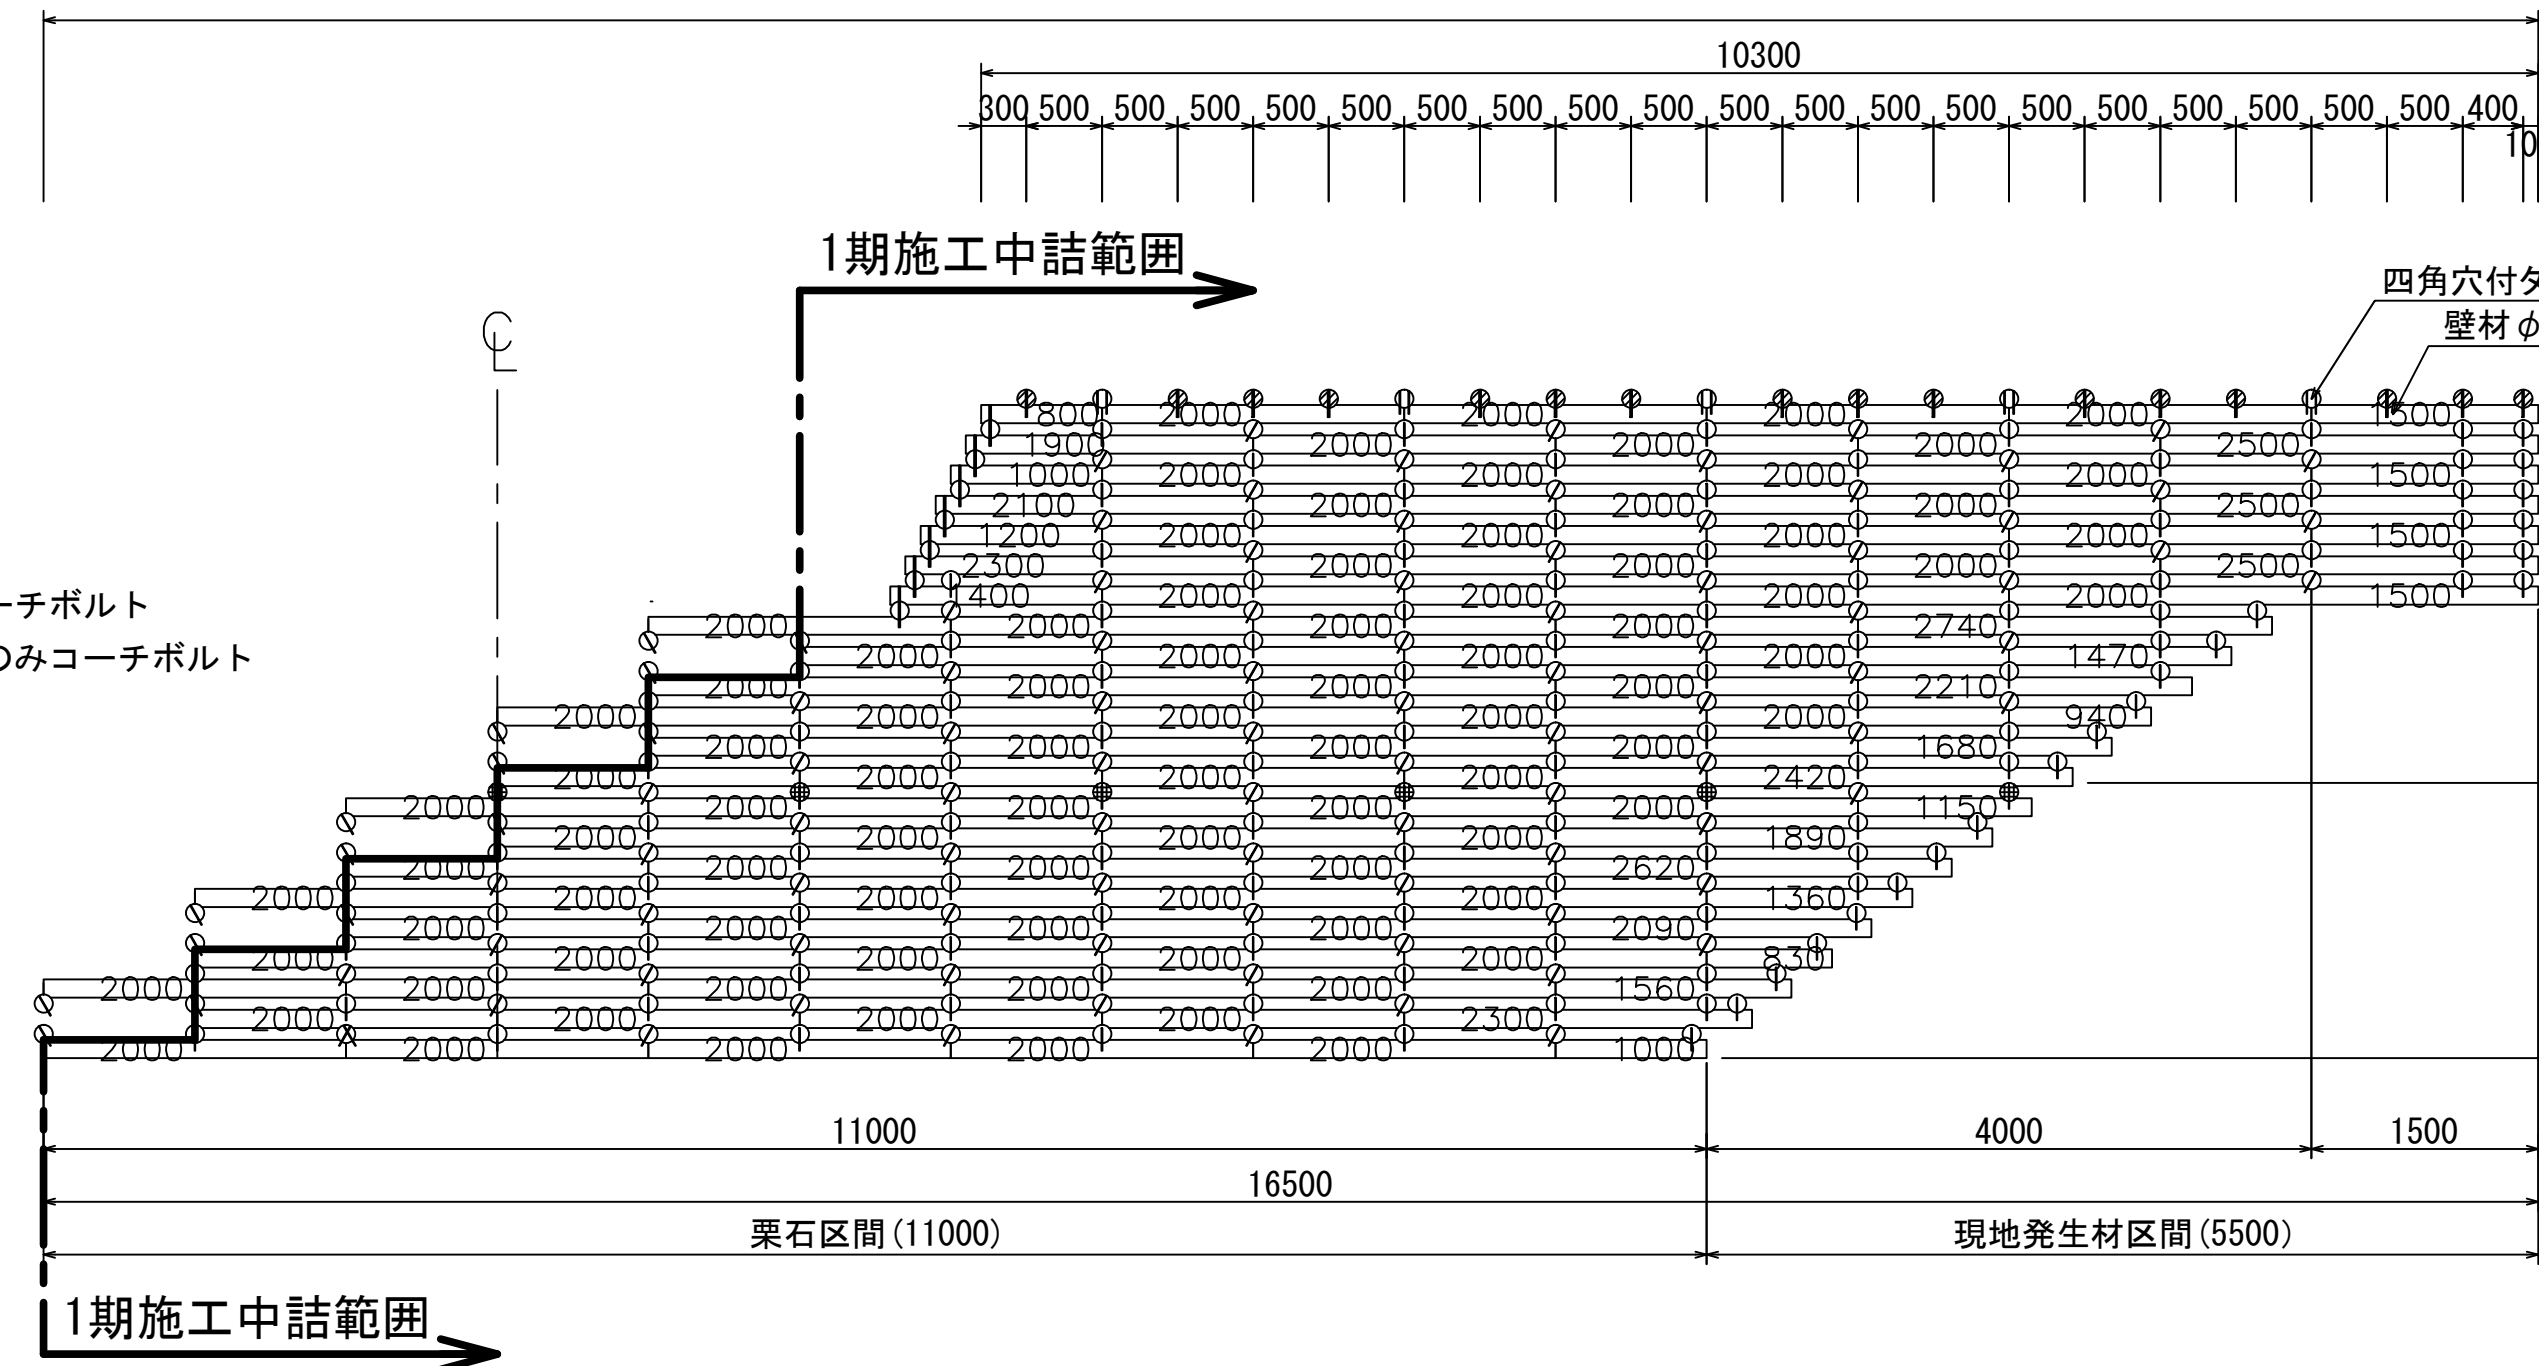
10300

300 500 500 500 500 500 500 500 500 500 500 500 500 500 500 500 500 500 500 500 400 10

1期施工中詰範囲

四角穴付タ
壁材 φ

ーチボルト
のみコーチボルト

800 2000 2000 2000 2000 2000 1500
1900 2000 2000 2000 2000 2500
1000 2000 2000 2000 2000 2000 1500
2100 2000 2000 2000 2000 2500
1200 2000 2000 2000 2000 2000 1500
2300 2000 2000 2000 2000 2500
1400 2000 2000 2000 2000 2000 1500
2000 2000 2000 2000 2000 2740
2000 2000 2000 2000 2000 1470
2000 2000 2000 2000 2000 2210
2000 2000 2000 2000 2000 940
2000 2000 2000 2000 2000 1680
2000 2000 2000 2000 2000 2420
2000 2000 2000 2000 2000 1150
2000 2000 2000 2000 2000 1890
2000 2000 2000 2000 2000 2620
2000 2000 2000 2000 2000 1360
2000 2000 2000 2000 2000 2090
2000 2000 2000 2000 2000 830
2000 2000 2000 2000 2000 1560
2000 2000 2000 2000 2000 2300
2000 2000 2000 2000 2000 1000

11000 4000 1500
16500
栗石区間(11000) 現地発生材区間(5500)

1期施工中詰範囲